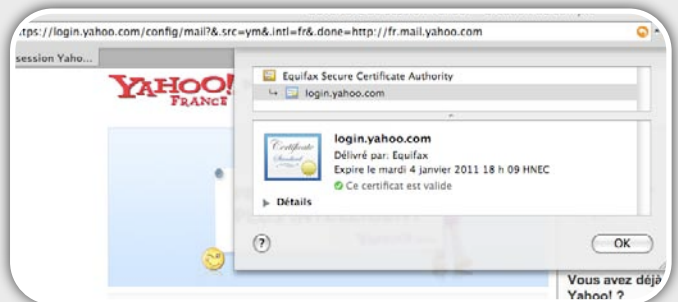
tps://login.yahoo.com/config/mail?&.src=ym&.intl=fr&.done=http://fr.mail.yahoo.com

session Yaho...

YAHOO!
FRANCE

Equifax Secure Certificate Authority
login.yahoo.com

Certificate
Standard

login.yahoo.com
Délivré par: Equifax
Expire le mardi 4 janvier 2011 18 h 09 HNEC
Ce certificat est valide

Détails

?

OK

Vous avez déjà
Yahoo! ?